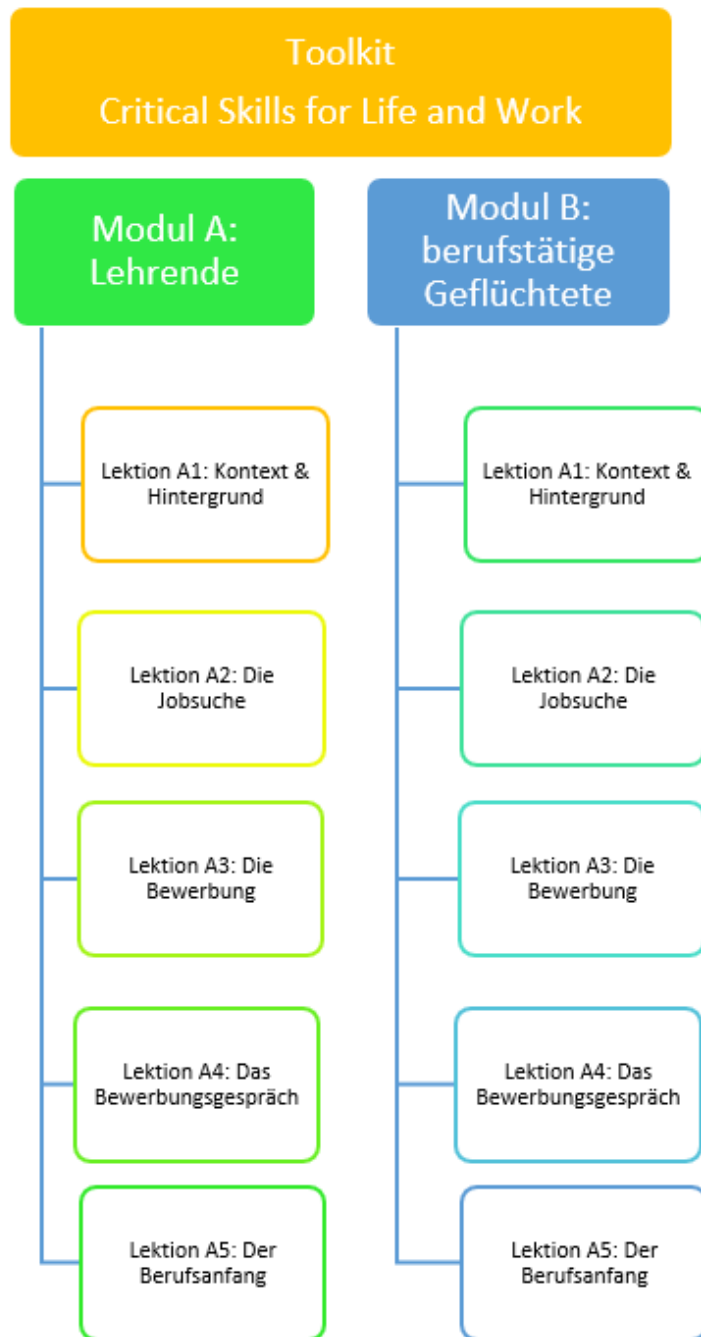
Toolkit
Critical Skills for Life and Work

Modul A: Lehrende

Lektion A1: Kontext & Hintergrund

Lektion A2: Die Jobsuche

Lektion A3: Die Bewerbung

Lektion A4: Das Bewerbungsgespräch

Lektion A5: Der Berufsanfang

Modul B: berufstätige Geflüchtete

Lektion A1: Kontext & Hintergrund

Lektion A2: Die Jobsuche

Lektion A3: Die Bewerbung

Lektion A4: Das Bewerbungsgespräch

Lektion A5: Der Berufsanfang